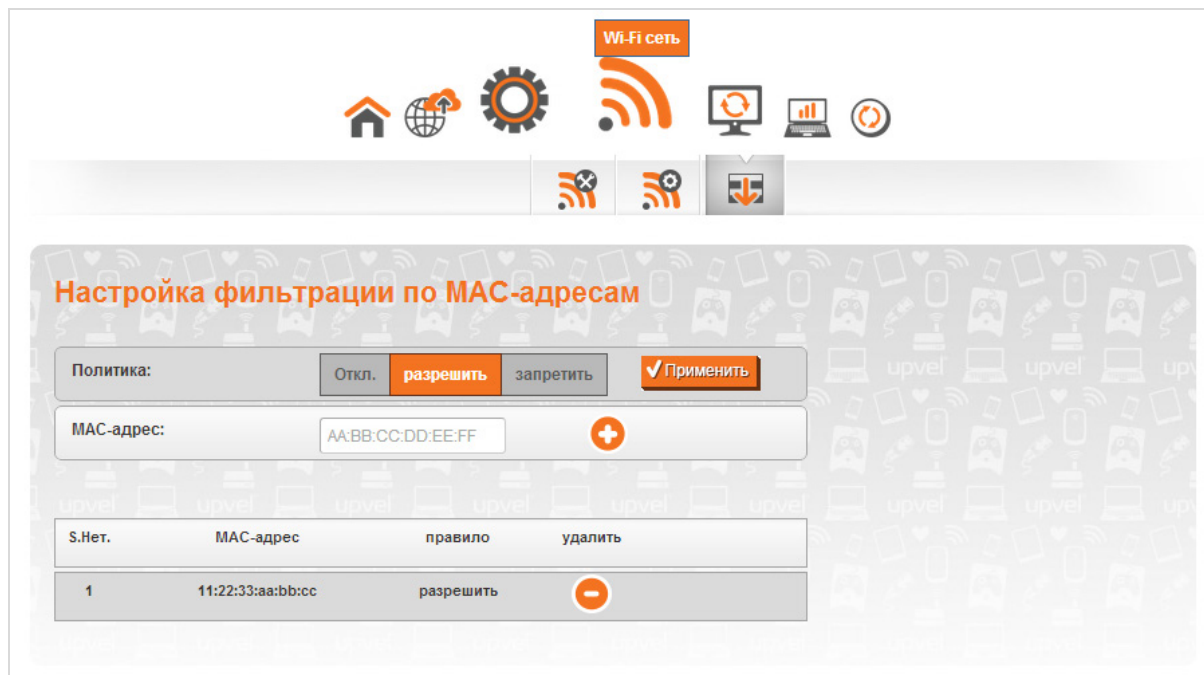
Wi-Fi сеть

Настройка фильтрации по MAC-адресам

Политика: Откл. разрешить запретить ✓Применить

MAC-адрес: AA:BB:CC:DD:EE:FF

| S.Нет. | MAC-адрес | правило | удалить |
|---|---|---|---|
| 1 | 11:22:33:aa:bb:cc | разрешить | |

upvel